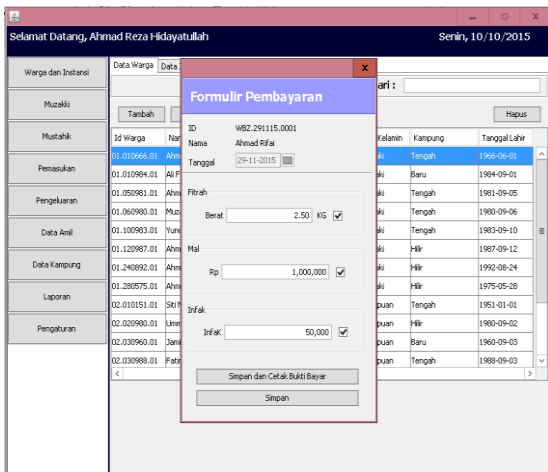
Selamat Datang, Ahmad Reza Hidayatullah

Senin, 10/10/2015

Warga dan Instansi

Muzakki

Mustahik

Pemasukan

Pengeluaran

Data Amil

Data Kampung

Laporan

Pengaturan

Data Warga Data

Tambah

ari :

Hapus

| Id Warga | Nar | Kelamin | Kampung | Tanggal Lahir |
|---|---|---|---|---|
| 01.010666.01 | Ahm | aki | Tengah | 1966-06-01 |
| 01.010984.01 | Ali F | aki | Baru | 1984-09-01 |
| 01.050981.01 | Ahm | aki | Tengah | 1981-09-05 |
| 01.060980.01 | Muz | aki | Tengah | 1980-09-06 |
| 01.100983.01 | Yun | aki | Tengah | 1983-09-10 |
| 01.120987.01 | Ahm | aki | Hilir | 1987-09-12 |
| 01.240892.01 | Ahm | aki | Hilir | 1992-08-24 |
| 01.280575.01 | Ahm | aki | Hilir | 1975-05-28 |
| 02.010151.01 | Siti | puan | Tengah | 1951-01-01 |
| 02.020980.01 | Umm | puan | Hilir | 1980-09-02 |
| 02.030960.01 | Jam | puan | Baru | 1960-09-03 |
| 02.030988.01 | Fatir | puan | Tengah | 1988-09-03 |

x

Formulir Pembayaran

ID WBZ.291115.0001

Nama Ahmad Rifai

Tanggal 29-11-2015

Fitrah

Berat 2.50 KG

Mal

Rp 1,000,000

Infak

InfaK 50,000

Simpan dan Cetak Bukti Bayar

Simpan